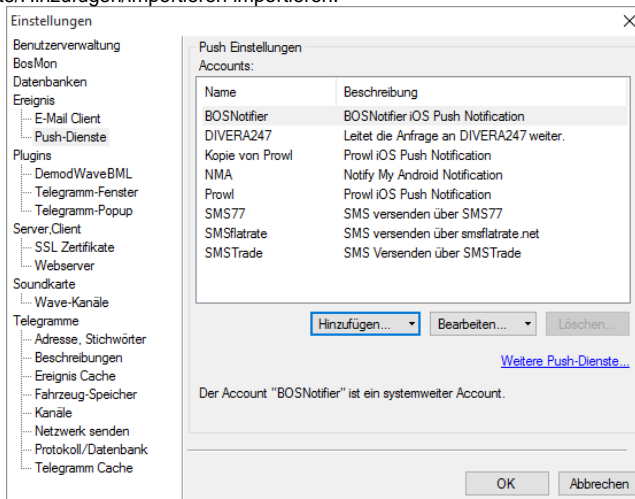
Einstellungen

Benutzerverwaltung
BosMon
Datenbanken
Ereignis
E-Mail Client
Push-Dienste
Plugins
DemodWaveBML
Telegramm-Fenster
Telegramm-Popup
Server,Client
SSL Zertifikate
Webserver
Soundkarte
Wave-Kanäle
Telegramme
Adresse, Stichwörter
Beschreibungen
Ereignis Cache
Fahrzeug-Speicher
Kanäle
Netzwerk senden
Protokoll/Datenbank
Telegramm Cache

Push Einstellungen
Accounts:

| Name | Beschreibung |
|---|---|
| BOSNotifier | BOSNotifier iOS Push Notification |
| DIVERA247 | Leitet die Anfrage an DIVERA247 weiter. |
| Kopie von Prowl | Prowl iOS Push Notification |
| NMA | Notify My Android Notification |
| Prowl | Prowl iOS Push Notification |
| SMS77 | SMS versenden über SMS77 |
| SMSflatrate | SMS versenden über smsflatrate.net |
| SMSTrade | SMS Versenden über SMSTrade |

Hinzufügen... Bearbeiten... Löschen...

Weitere Push-Dienste...

Der Account "BOSNotifier" ist ein systemweiter Account.

OK Abbrechen